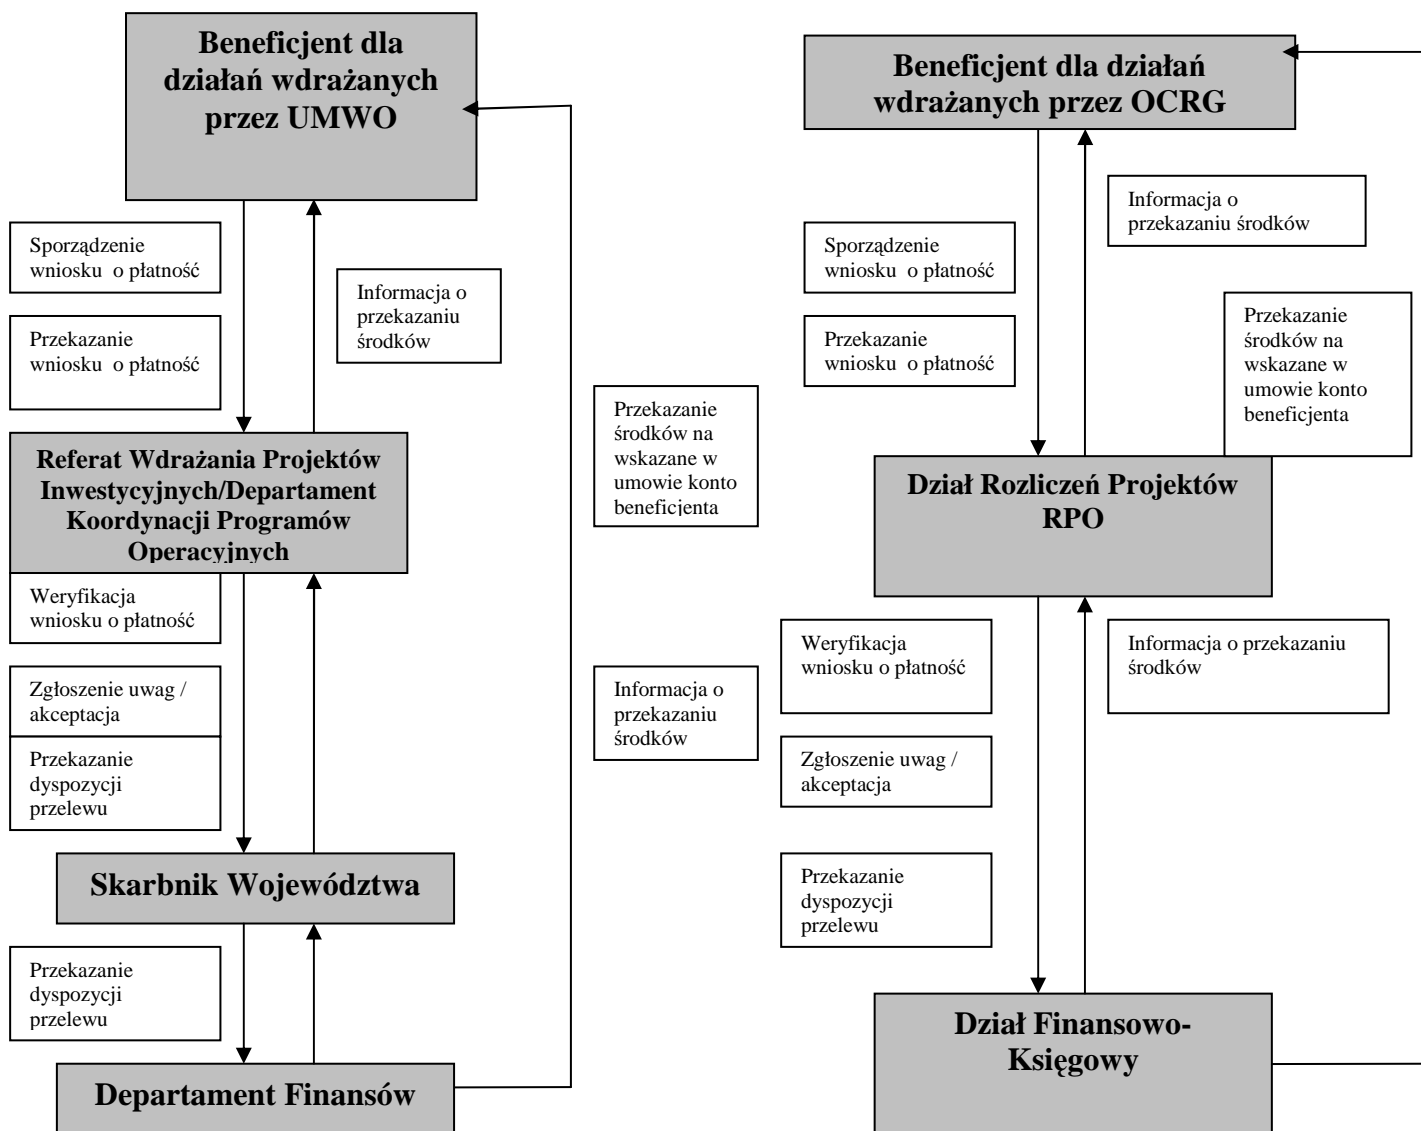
Beneficjent dla działań wdrażanych przez UMWO

Sporządzenie wniosku o płatność

Przekazanie wniosku o płatność

Informacja o przekazaniu środków

Przekazanie środków na wskazane w umowie konto beneficjenta

Referat Wdrażania Projektów Inwestycyjnych/Departament Koordynacji Programów Operacyjnych

Weryfikacja wniosku o płatność

Zgłoszenie uwag / akceptacja

Przekazanie dyspozycji przelewu

Informacja o przekazaniu środków

Skarbnik Województwa

Przekazanie dyspozycji przelewu

Departament Finansów

Beneficjent dla działań wdrażanych przez OCRG

Informacja o przekazaniu środków

Sporządzenie wniosku o płatność

Przekazanie wniosku o płatność

Przekazanie środków na wskazane w umowie konto beneficjenta

Dział Rozliczeń Projektów RPO

Weryfikacja wniosku o płatność

Informacja o przekazaniu środków

Zgłoszenie uwag / akceptacja

Przekazanie dyspozycji przelewu

Dział Finansowo-Księgowy